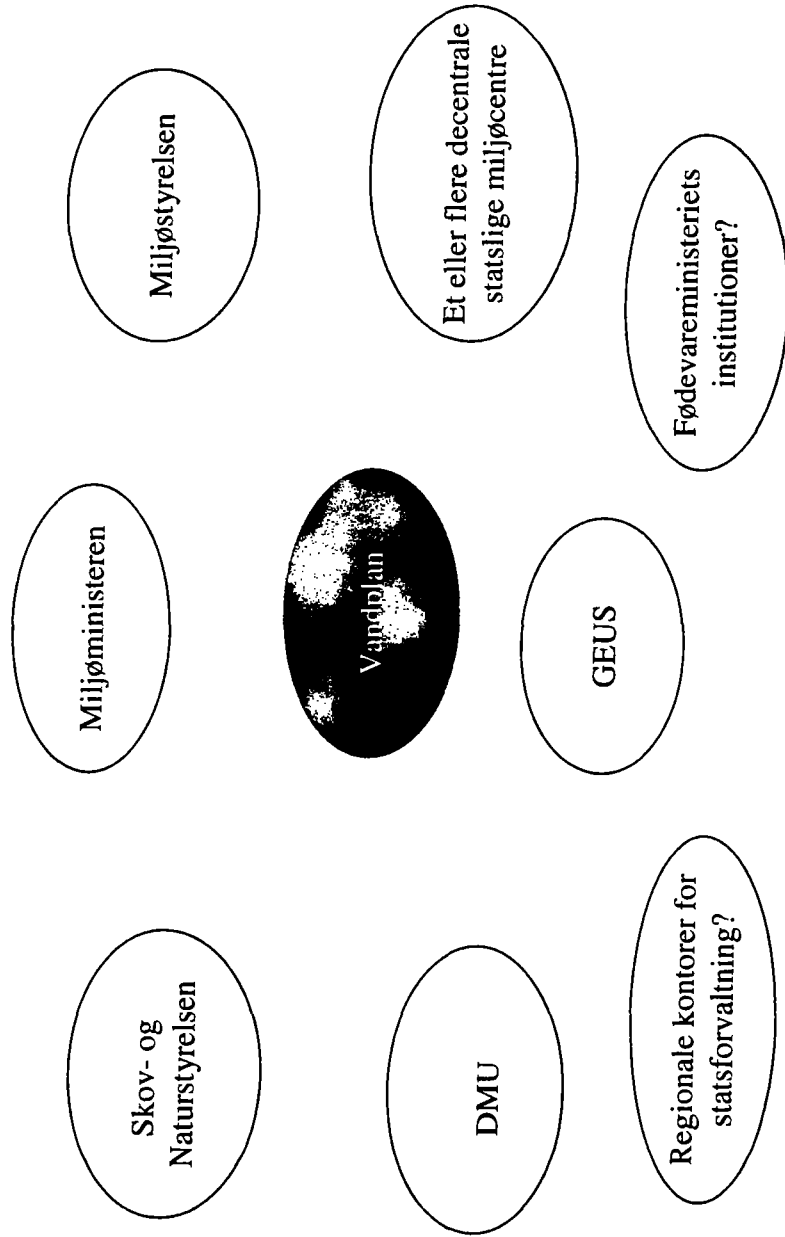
Miljøstyrelsen

Et eller flere decentrale statslige miljøcentre

Fødevareministeriets institutioner?

Miljøministeren

Vandplan

GEUS

Skov- og Naturstyrelsen

DMU

Regionale kontorer for statsforvaltning?